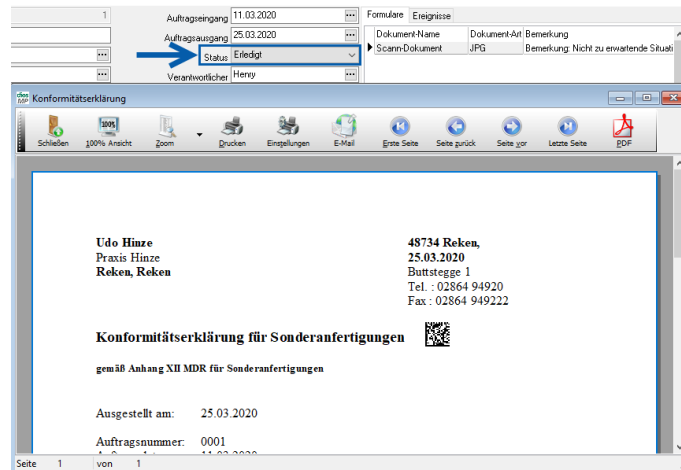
1

Auftragseingang 11.03.2020 ...

Auftragsausgang 25.03.2020 ...

Status Erledigt

Verantwortlicher Henny

Formulare Ereignisse

| Dokument-Name | Dokument-Art | Bemerkung |
|---|---|---|
| Scann-Dokument | JPG | Bemerkung: Nicht zu erwartende Situati |

Konformitätserklärung

Schließen 100% Ansicht Zoom Drucken Einstellungen E-Mail Erste Seite Seite zurück Seite vor Letzte Seite PDF

Udo Hinze
Praxis Hinze
Reken, Reken

48734 Reken,
25.03.2020
Buttstegge 1
Tel. : 02864 94920
Fax : 02864 949222

Konformitätserklärung für Sonderanfertigungen

gemäß Anhang XII MDR für Sonderanfertigungen

Ausgestellt am: 25.03.2020

Auftragsnummer: 0001

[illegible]

Seite 1 von 1